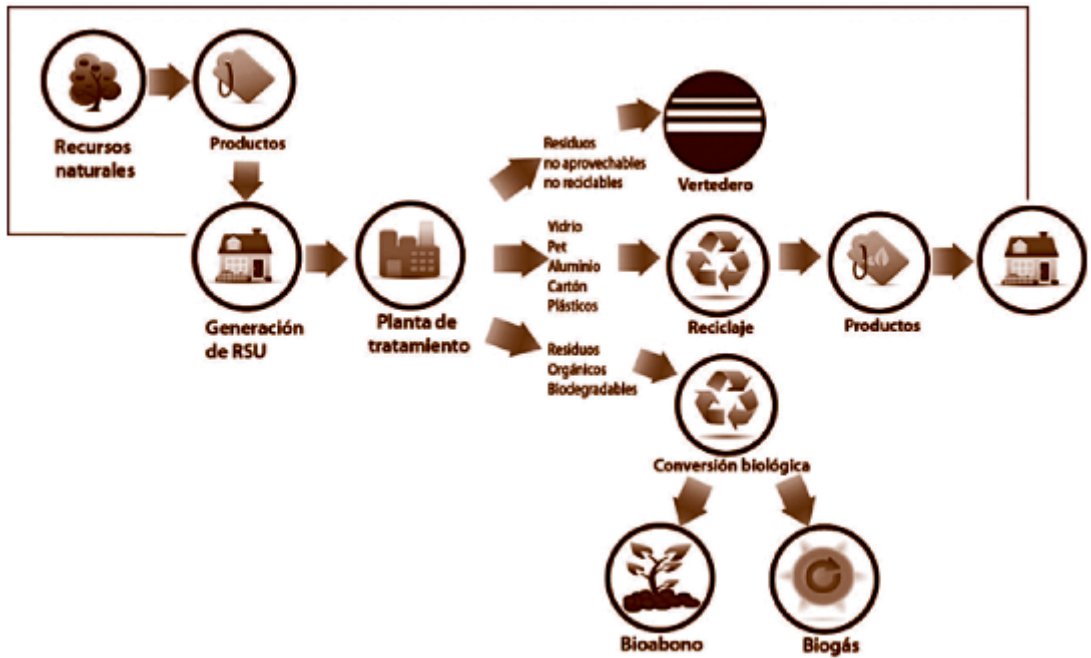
Recursos naturales

Productos

Generación de RSU

Planta de tratamiento

Residuos no aprovechables no reciclables

Vertedero

Vidrio
Pet
Aluminio
Cartón
Plásticos

Reciclaje

Productos

Residuos Orgánicos Biodegradables

Conversión biológica

Bioabono

Biogás